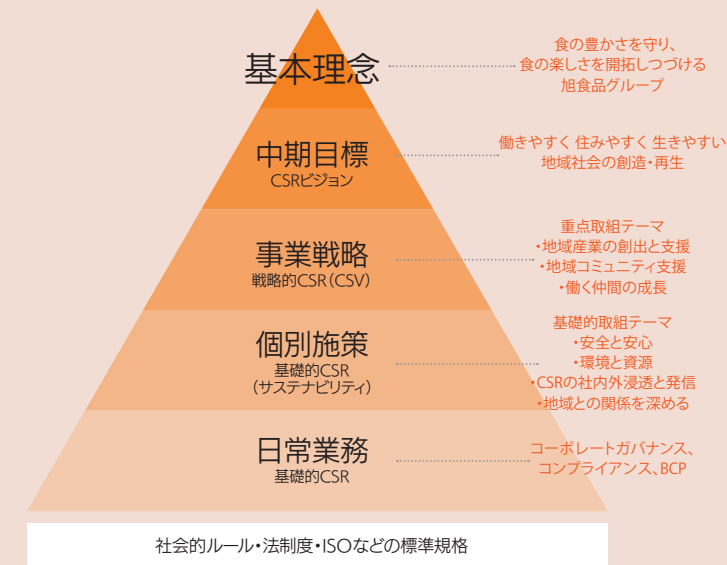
基本理念

食の豊かさを守り、
食の楽しさを開拓しつづける
旭食品グループ

中期目標
CSRビジョン

働きやすく 住みやすく 生きやすい
地域社会の創造・再生

事業戦略
戦略的CSR（CSV）

重点取組テーマ
・地域産業の創出と支援
・地域コミュニティ支援
・働く仲間の成長

個別施策
基礎的CSR
（サステナビリティ）

基礎的取組テーマ
・安全と安心
・環境と資源
・CSRの社内外浸透と発信
・地域との関係を深める

日常業務
基礎的CSR

コーポレートガバナンス、
コンプライアンス、BCP

社会的ルール・法制度・ISOなどの標準規格